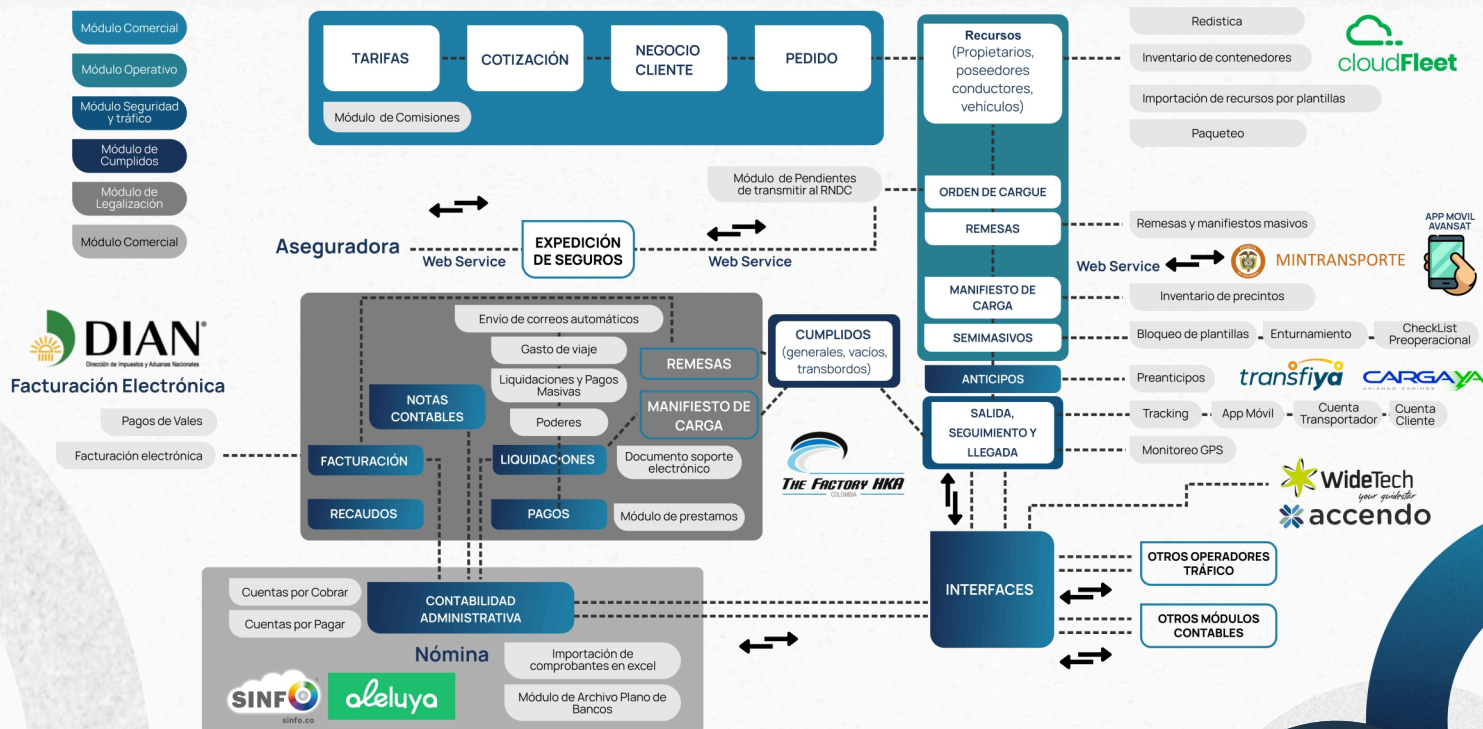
Módulo Comercial

Módulo Operativo

Módulo Seguridad y tráfico

Módulo de Cumplidos

Módulo de Legalización

Módulo Comercial

TARIFAS

COTIZACIÓN

NEGOCIO CLIENTE

PEDIDO

Módulo de Comisiones

Recursos (Propietarios, poseedores conductores, vehículos)

Redistica

Inventario de contenedores

Importación de recursos por plantillas

Paqueteo

cloudFleet

Módulo de Pendientes de transmitir al RNDC

ORDEN DE CARGUE

REMESAS

Remesas y manifiestos masivos

APP MOVIL AVANSAT

Aseguradora

Web Service

EXPEDICIÓN DE SEGUROS

Web Service

Web Service

MINTRANSPORTE

MANIFIESTO DE CARGA

Inventario de precintos

SEMIMASIVOS

Bloqueo de plantillas

Enturnamiento

CheckList Preoperacional

DIAN

Dirección de Impuestos y Aduanas Nacionales

Facturación Electrónica

Envio de correos automáticos

Gasto de viaje

REMESAS

CUMPLIDOS (generales, vacíos, transbordos)

ANTICIPOS

Preanticipos

transfiya

CARGAYA

Liquidaciones y Pagos Masivas

NOTAS CONTABLES

MANIFIESTO DE CARGA

Poderes

SALIDA, SEGUIMIENTO Y LLEGADA

Tracking

App Móvil

Cuenta Transportador

Cuenta Cliente

Pagos de Vales

Facturación electrónica

FACTURACIÓN

LIQUIDACIONES

Documento soporte electrónico

Monitoreo GPS

THE FACTORY HKA

COLOMBIA

WideTech

your guidestar

accendo

RECAUDOS

PAGOS

Módulo de prestamos

Cuentas por Cobrar

Cuentas por Pagar

CONTABILIDAD ADMINISTRATIVA

INTERFACES

OTROS OPERADORES TRÁFICO

OTROS MÓDULOS CONTABLES

Nómina

Importación de comprobantes en excel

Módulo de Archivo Plano de Bancos

SINFO

sinfo.co

aleluya